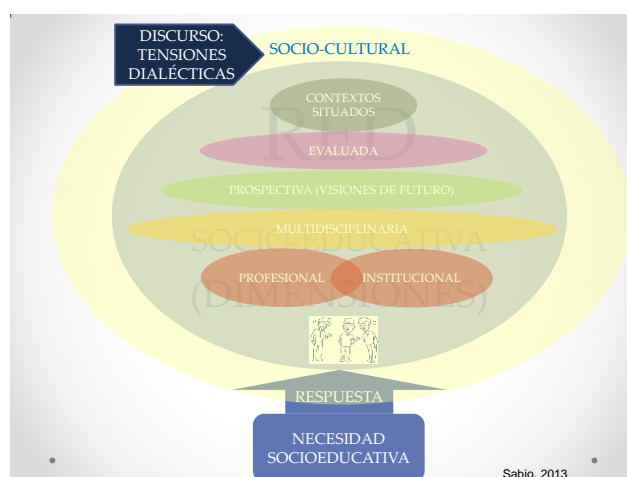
DISCURSO: TENSIONES DIALÉCTICAS

SOCIO-CULTURAL

RED SOCIO-EDUCATIVA (DIMENSIONES)

CONTEXTOS SITUADOS

EVALUADA

PROSPECTIVA (VISIONES DE FUTURO)

MULTIDISCIPLINARIA

PROFESIONAL

INSTITUCIONAL

RESPUESTA

NECESIDAD SOCIOEDUCATIVA

Sabio, 2013